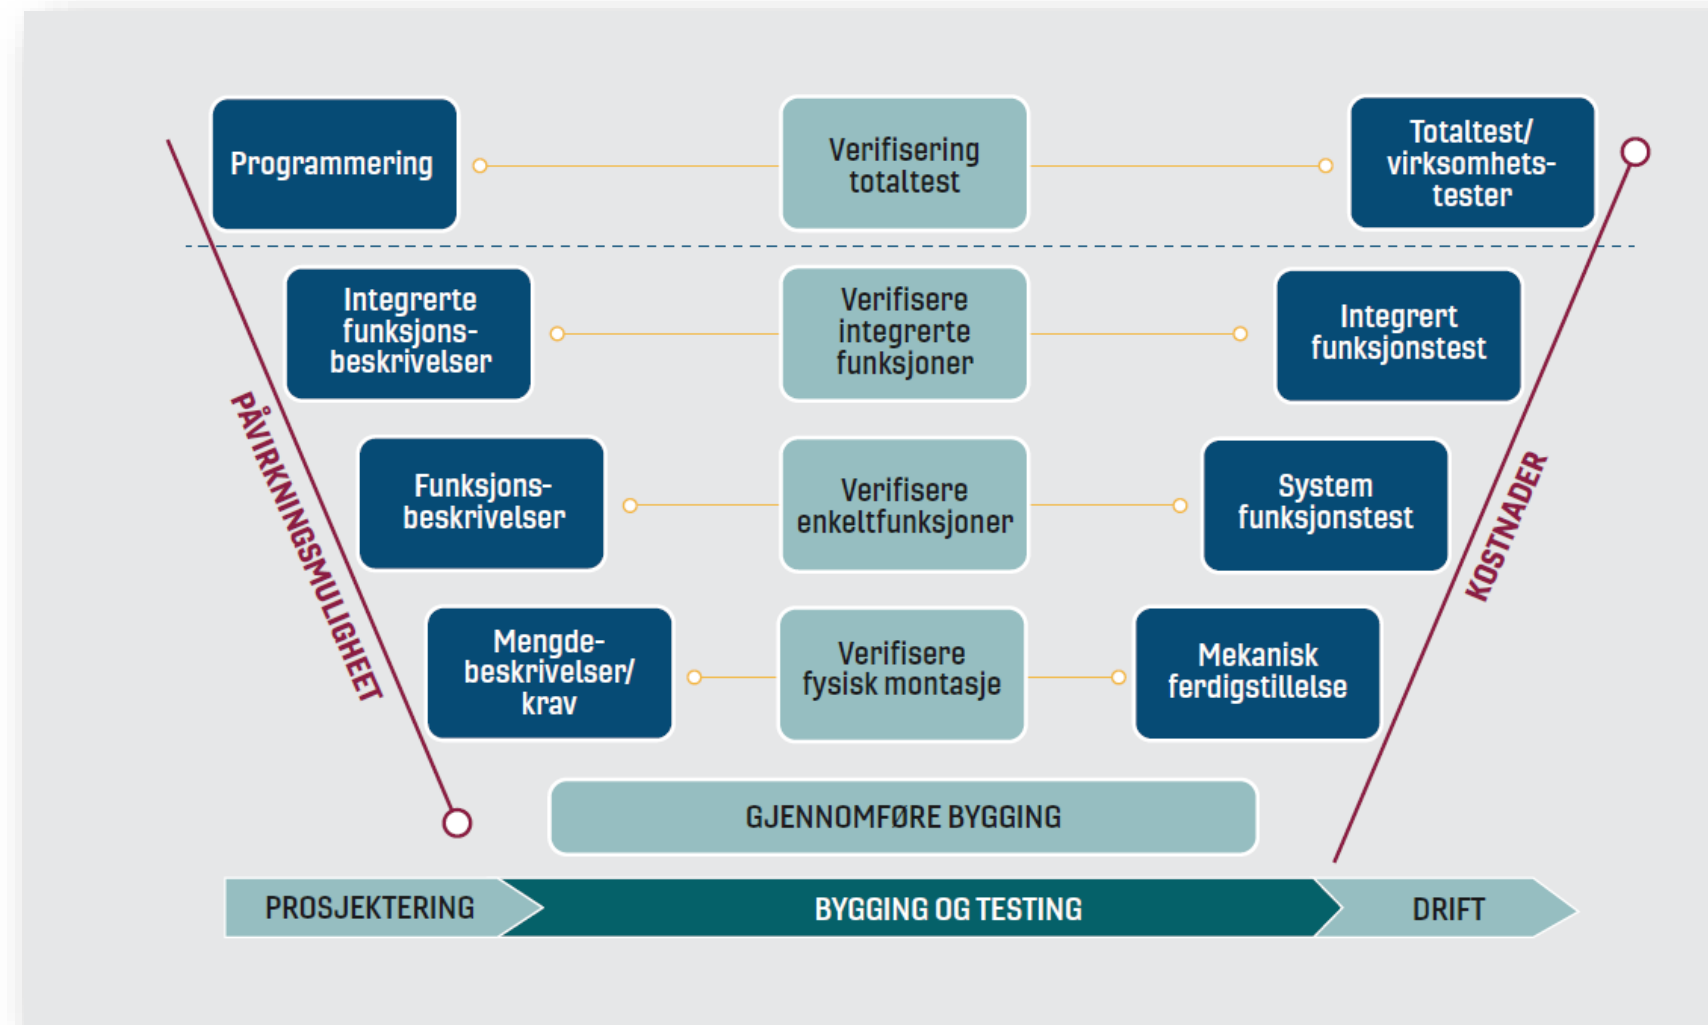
Programmering

Verifisering totaltest

Totaltest/ virksomhetstester

Integrerte funksjonsbeskrivelser

Verifisere integrerte funksjoner

Integrert funksjonstest

Funksjonsbeskrivelser

Verifisere enkeltfunksjoner

System funksjonstest

Mengdebeskrivelser/ krav

Verifisere fysisk montasje

Mekanisk ferdigstillelse

PÅVIRKNINGSMULIGHEET

KOSTNADER

GJENNOMFØRE BYGGING

PROSJEKTERING

BYGGING OG TESTING

DRIFT